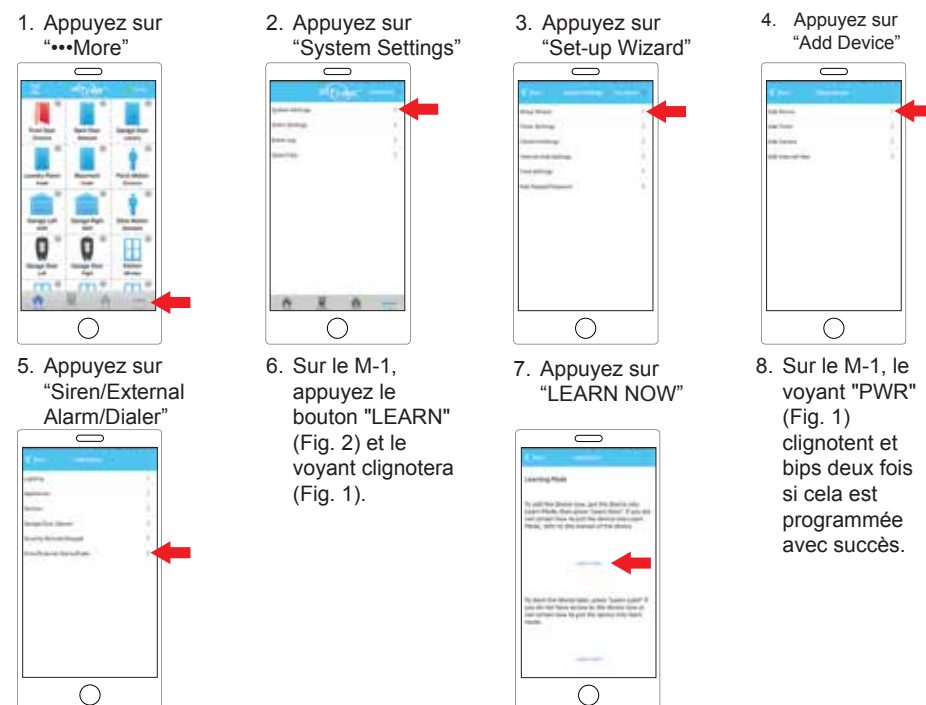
1. Appuyez sur "•••More"

2. Appuyez sur "System Settings"

3. Appuyez sur "Set-up Wizard"

4. Appuyez sur "Add Device"

5. Appuyez sur "Siren/External Alarm/Dialer"

6. Sur le M-1, appuyez le bouton "LEARN" (Fig. 2) et le voyant clignotera (Fig. 1).

7. Appuyez sur "LEARN NOW"

8. Sur le M-1, le voyant "PWR" (Fig. 1) clignotent et bips deux fois si cela est programmée avec succès.